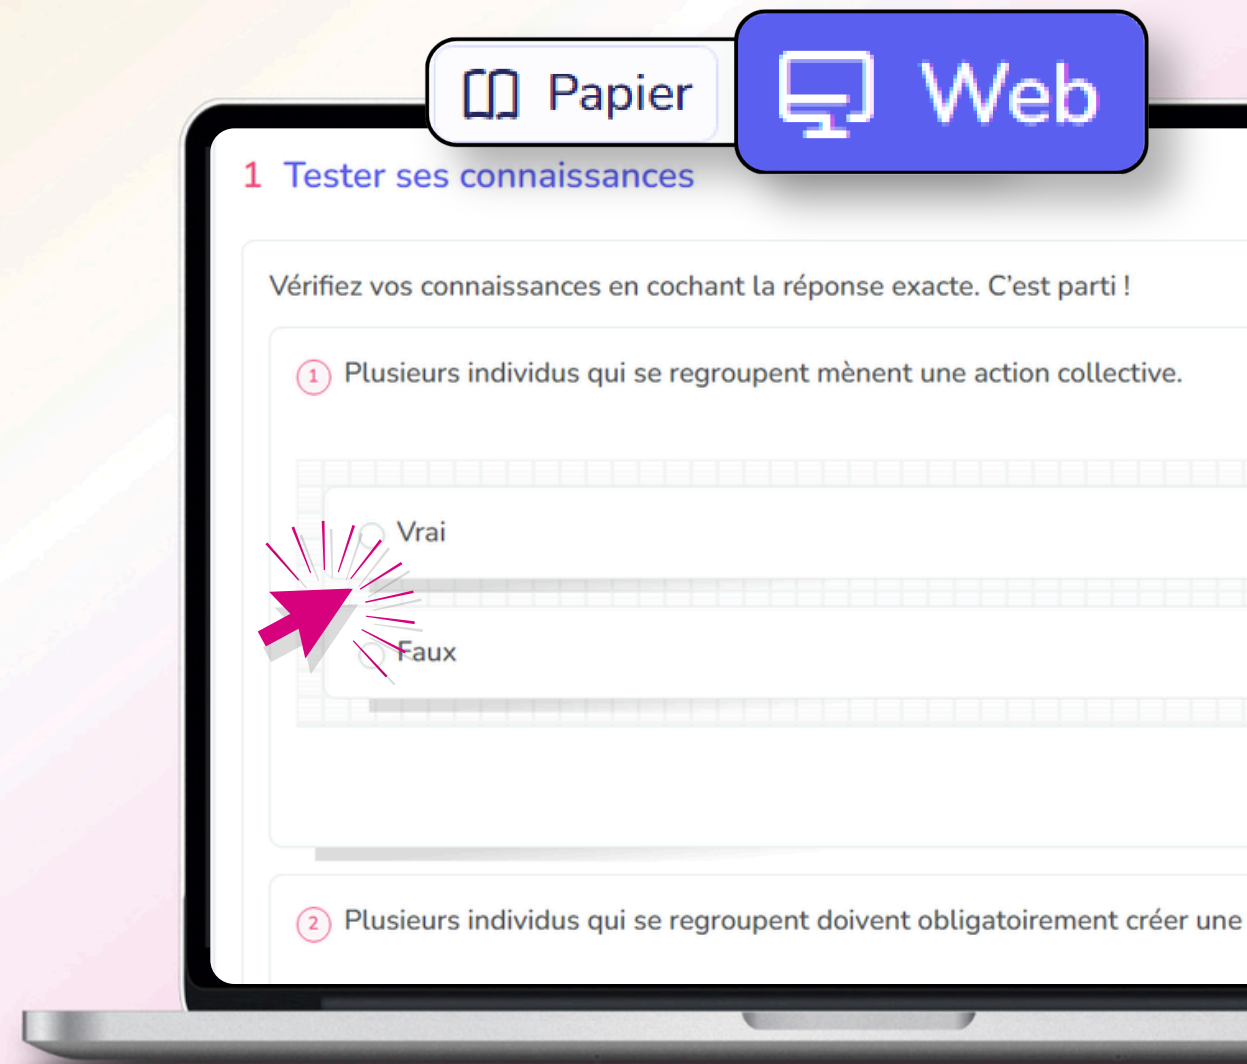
Papier

Web

1 Tester ses connaissances

Vérifiez vos connaissances en cochant la réponse exacte. C'est parti !

1 Plusieurs individus qui se regroupent mènent une action collective.

Vrai

Faux

2 Plusieurs individus qui se regroupent doivent obligatoirement créer une